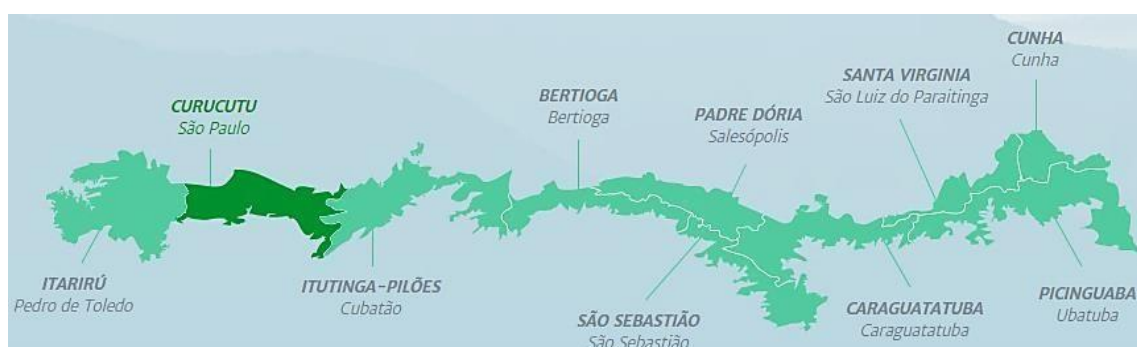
CUNHA
Cunha

SANTA VIRGINIA
São Luiz do Paraitinga

CURUCUTU
São Paulo

BERTIOGA
Bertioga

PADRE DÓRIA
Salesópolis

ITARIRÚ
Pedro de Toledo

ITUTINGA-PILÕES
Cubatão

SÃO SEBASTIÃO
São Sebastião

CARAGUATATUBA
Caraguatatuba

PICINGUABA
Ubatuba